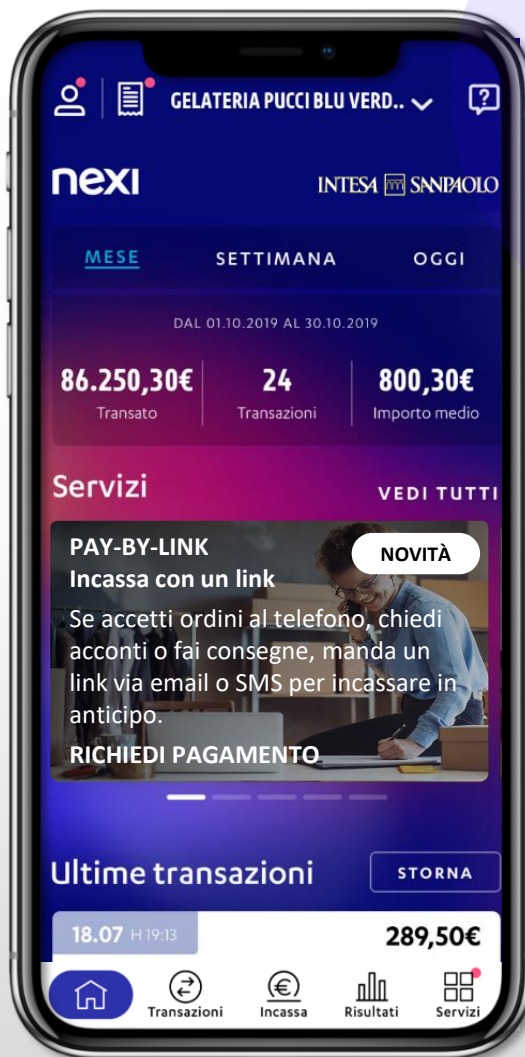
GELATERIA PUCCI BLU VERD..

nexi

INTESA SANPAOLO

MESE

SETTIMANA

OGGI

DAL 01.10.2019 AL 30.10.2019

86.250,30€
Transato

24
Transazioni

800,30€
Importo medio

Servizi

VEDI TUTTI

PAY-BY-LINK
Incassa con un link

NOVITÀ

Se accetti ordini al telefono, chiedi acconti o fai consegne, manda un link via email o SMS per incassare in anticipo.

RICHIEDI PAGAMENTO

Ultime transazioni

STORNA

18.07 H 19:13

289,50€

Transazioni

Incassa

Risultati

Servizi